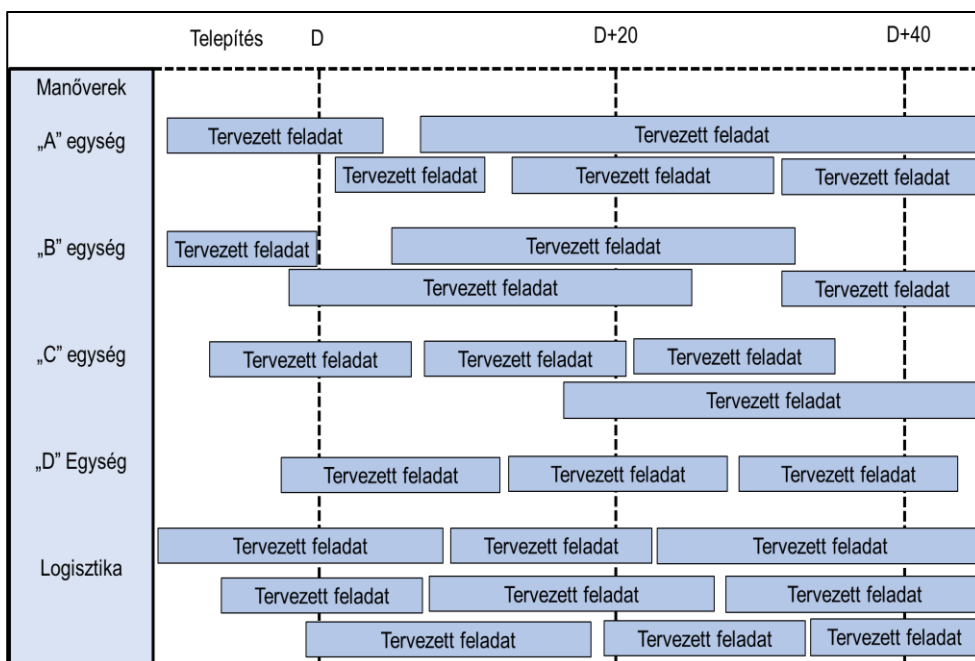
Telepítés D D+20 D+40

Manőverek

„A" egység
Tervezett feladat
Tervezett feladat
Tervezett feladat
Tervezett feladat
Tervezett feladat

„B" egység
Tervezett feladat
Tervezett feladat
Tervezett feladat
Tervezett feladat

„C" egység
Tervezett feladat
Tervezett feladat
Tervezett feladat
Tervezett feladat

„D" Egység
Tervezett feladat
Tervezett feladat
Tervezett feladat

Logisztika
Tervezett feladat
Tervezett feladat
Tervezett feladat
Tervezett feladat
Tervezett feladat
Tervezett feladat
Tervezett feladat
Tervezett feladat
Tervezett feladat